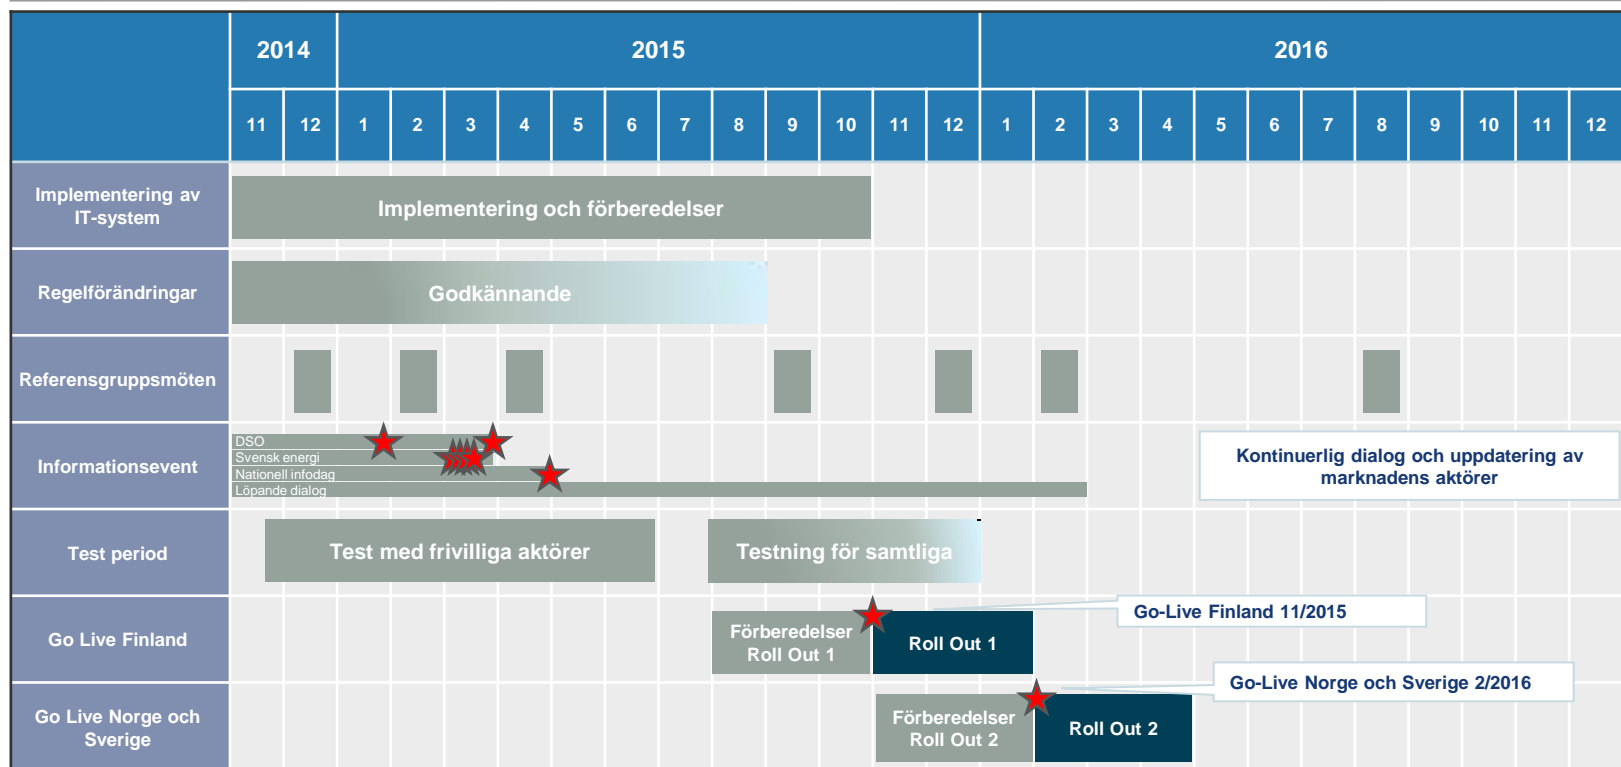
| | 2014 | | 2015 | | | | | | | | | | | | 2016 | | | | | | | | | | | |
|---|---|---|---|---|---|---|---|---|---|---|---|---|---|---|---|---|---|---|---|---|---|---|---|---|---|---|
| | 11 | 12 | 1 | 2 | 3 | 4 | 5 | 6 | 7 | 8 | 9 | 10 | 11 | 12 | 1 | 2 | 3 | 4 | 5 | 6 | 7 | 8 | 9 | 10 | 11 | 12 |

Implementering av IT-system
Implementering och förberedelser

Regelförändringar
Godkännande

Referensgruppsmöten

Informationsevent
DSO
Svensk energi
Nationell infodag
Löpande dialog
Kontinuerlig dialog och uppdatering av marknadens aktörer

Test period
Test med frivilliga aktörer
Testning för samtliga

Go Live Finland
Förberedelser Roll Out 1
Roll Out 1
Go-Live Finland 11/2015

Go Live Norge och Sverige
Förberedelser Roll Out 2
Roll Out 2
Go-Live Norge och Sverige 2/2016